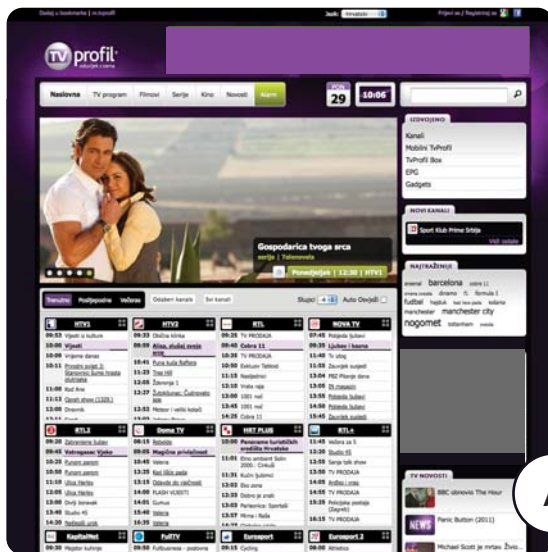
Dodaj u bookmarke | tv.profil

Jezik: Hrvatski

Prijavi se | Registriraj se

TV profil

Naslovna | TV program | Filmovi | Serije | Kino | Novosti | Karni

PON 29 | 10:06

IZDVOJENO
Kanali
Mobilni TvProfil
TvProfil Box
EPG
Gadgets

Gospodarica tvoga srca
serija | Telenovela
Ponedjeljak | 12:30 | HTV1

NOVI KANALI
Sport Klub Prime Srbija
Vidi sve

NAJTRAŽENIJE
arsenal barcelona cobra 11 dinamo f1 formula 1 fudbal hajduk manchester manchester city nogomet tottenham

Trenutno | Poslijepodne | Večeras | Odaberi kanale | Svi kanali | Stupci: 4 | Auto Osvježi

| HTV1 | HTV2 | RTL | NOVA TV |
|---|---|---|---|
| 09:53 Vijesti iz kulture | 09:33 Obična klinka | 09:25 TV PRODAJA | 09:45 Podjarda ljubavi |
| 10:00 Vijesti | 09:35 Alisa, slušaj svoje srce | 09:40 Cobra 11 | 10:45 Ljubav i kazna |
| 10:09 Vrijeme danas | 10:41 Puna kuća Raftera | 10:35 TV PRODAJA | 11:40 Tv shop |
| 10:15 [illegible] | 11:25 Tree Hill | 10:50 Exkluziv Tabloid | 11:55 Zaustavi vrijeme |
| 11:00 Kod Kiee | 12:05 Zabranje | 11:15 Nasljednici | 13:00 Sve za ljubav |
| 11:13 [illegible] | 12:37 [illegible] | 12:15 Vrata raja | 13:35 Podjarda ljubavi |
| 12:00 Dnevnik | 13:32 Mečevi i veliki koliki | 13:00 1001 noć | 14:35 Podjarda ljubavi |
| 12:30 Gospodarica tvoga srca | | 13:45 1001 noć | 15:45 Zaustavi vrijeme |
| | | 14:45 Cobra 11 | |

| RTL2 | Doma TV | HRT PLUS | RTL+ |
|---|---|---|---|
| 09:25 Zabranjena ljubav | 09:15 Robotići | 10:00 Panorama turističkih središta Hrvatske | 11:45 Večera za 5 |
| 09:45 Vatrogasac Vjeko | 09:25 Magične prinčezinet | 11:01 Ema ambient Salon 2000 : Cinkuš | 12:30 Studio 45 |
| 10:25 Fununi pamoni | 10:45 Valeria | 11:31 Kućni ljubimci | 12:55 Sanja talk show |
| 10:55 Fununi pamoni | 11:35 Kao Slice gada | 12:03 Eko zona | 13:55 TV PRODAJA |
| 11:10 Ulica Marlies | 13:15 Odavde do vječnosti | 12:33 Dobro je znati | 14:05 Andbro i mea |
| 11:45 Ulica Marlies | 14:00 FLASH VIJESTI | 13:03 Perspectiva: Sportaši | 14:55 TV PRODAJA |
| 12:40 Dvoji ikerarak | 14:05 Gurhuz | 13:17 Mirna - Rakla | 15:05 Podjarda podrijetla (Zagreb) |
| 13:45 Studio 45 | 14:35 Valeria | | 15:20 TV PRODAJA |
| 14:30 Tajlandski uvrk | | | |

KapitalNet | FullTV | Eurosport | Eurosport 2
08:00 Majstor kuhinje | 09:50 Fullbusness - prodorna | 09:15 Cycling | 08:00 Athletics

TV NOVOSTI
BBC obnovio The Hour
Panic Button (2011)
Michael Scott je mrtav Živio...